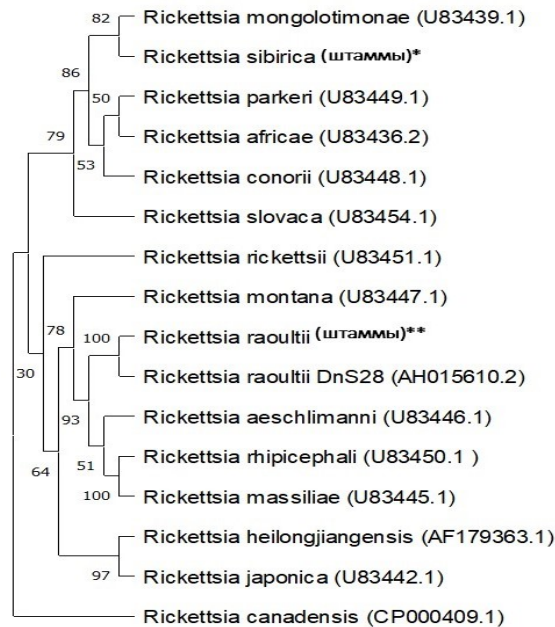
82 Rickettsia mongolotimonae (U83439.1)
Rickettsia sibirica (штаммы)*
86
50 Rickettsia parkeri (U83449.1)
Rickettsia africae (U83436.2)
79
53 Rickettsia conorii (U83448.1)
Rickettsia slovaca (U83454.1)
Rickettsia rickettsii (U83451.1)
Rickettsia montana (U83447.1)
78
100 Rickettsia raoultii (штаммы)**
30
Rickettsia raoultii DnS28 (AH015610.2)
93 Rickettsia aeschlimanni (U83446.1)
51 Rickettsia rhipicephali (U83450.1 )
64
100 Rickettsia massiliae (U83445.1)
Rickettsia heilongjiangensis (AF179363.1)
97 Rickettsia japonica (U83442.1)
Rickettsia canadensis (CP000409.1)